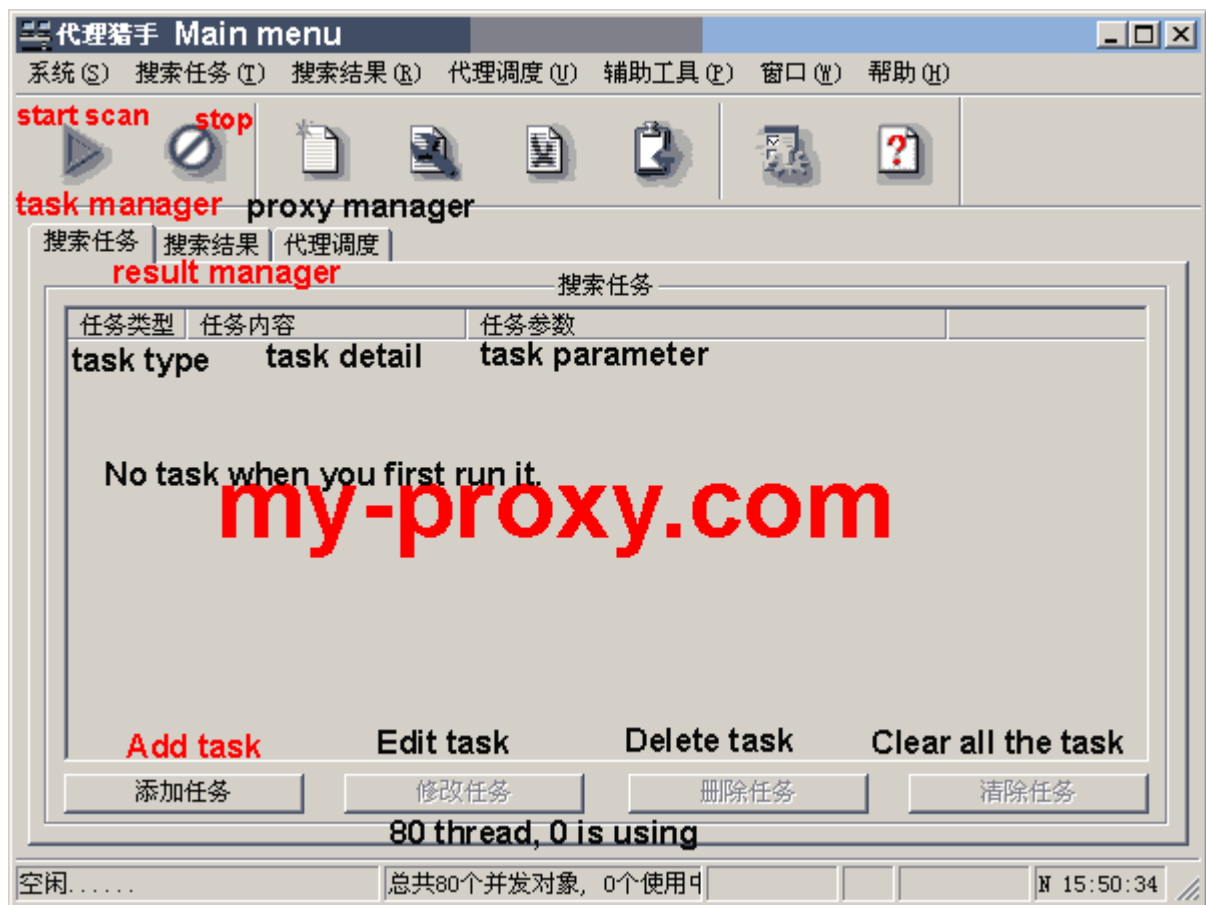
代理猎手 Main menu

系统(S) 搜索任务(T) 搜索结果(R) 代理调度(U) 辅助工具(P) 窗口(W) 帮助(H)

start scan stop

task manager proxy manager

搜索任务 搜索结果 代理调度

result manager

搜索任务

| 任务类型 | 任务内容 | 任务参数 | |
|---|---|---|---|

task type task detail task parameter

No task when you first run it.

my-proxy.com

Add task Edit task Delete task Clear all the task

添加任务 修改任务 删除任务 清除任务

80 thread, 0 is using

空闲...... 总共80个并发对象, 0个使用中 N 15:50:34